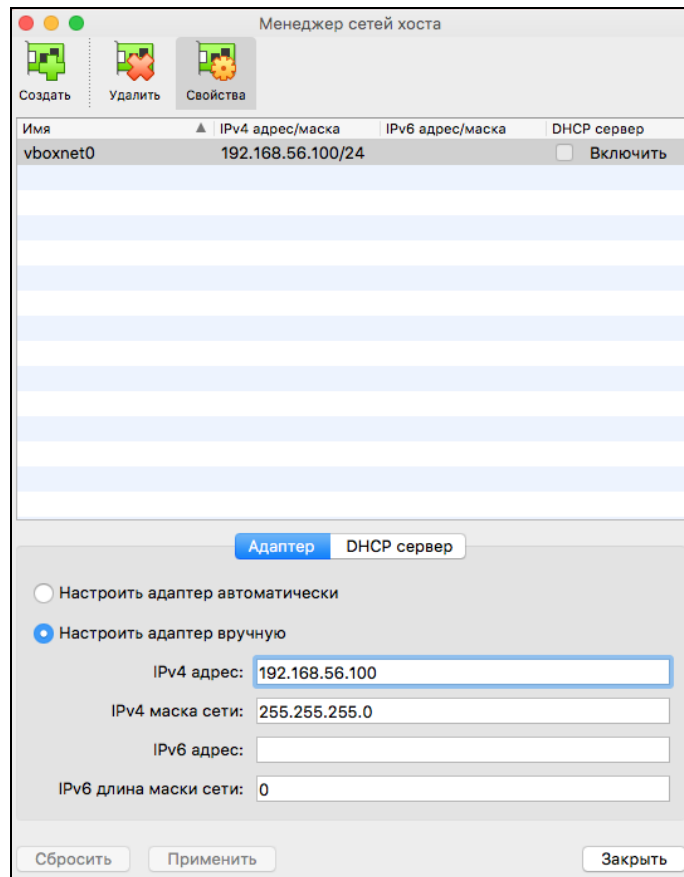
Менеджер сетей хоста

Создать Удалить Свойства

| Имя | IPv4 адрес/маска | IPv6 адрес/маска | DHCP сервер |
|---|---|---|---|
| vboxnet0 | 192.168.56.100/24 | | Включить |

Адаптер DHCP сервер

Настроить адаптер автоматически

Настроить адаптер вручную

IPv4 адрес: 192.168.56.100

IPv4 маска сети: 255.255.255.0

IPv6 адрес:

IPv6 длина маски сети: 0

Сбросить Применить Закрыть